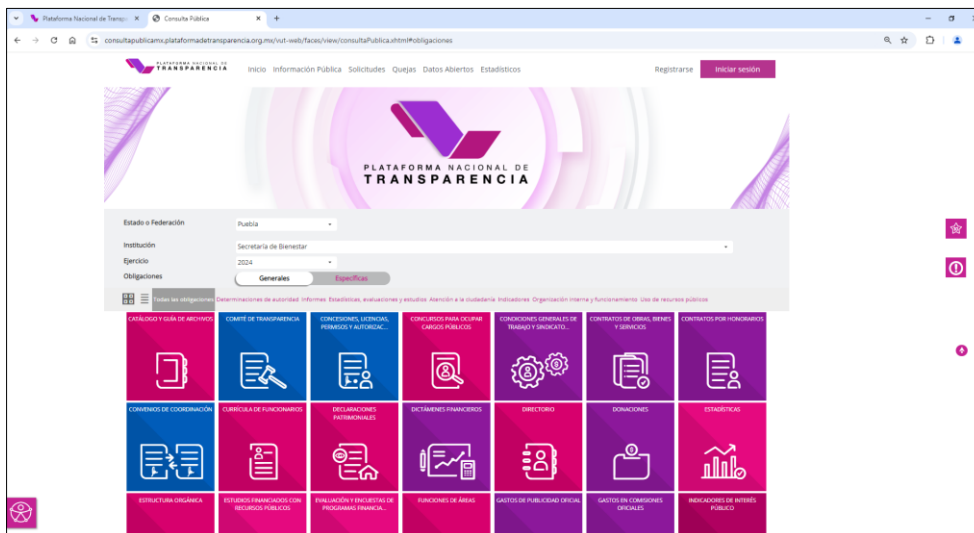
Plataforma Nacional de Transp ×
Consulta Pública ×
+

consultapublicamx.plataformadetransparencia.org.mx/vut-web/faces/view/consultaPublica.xhtml#obligaciones

PLATAFORMA NACIONAL DE TRANSPARENCIA

Inicio Información Pública Solicitudes Quejas Datos Abiertos Estadísticos

Registrarse Iniciar sesión

PLATAFORMA NACIONAL DE TRANSPARENCIA

Estado o Federación Puebla
Institución Secretaría de Bienestar
Ejercicio 2024
Obligaciones Generales Específicas

Todas las obligaciones Determinaciones de autoridad Informes Estadísticas, evaluaciones y estudios Atención a la ciudadanía Indicadores Organización interna y funcionamiento Uso de recursos públicos

CATÁLOGO Y GUÍA DE ARCHIVOS
COMITÉ DE TRANSPARENCIA
CONCESIONES, LICENCIAS, PERMISOS Y AUTORIZAC...
CONCURSOS PARA OCUPAR CARGOS PÚBLICOS
CONDICIONES GENERALES DE TRABAJO Y SINDICATO...
CONTRATOS DE OBRAS, BIENES Y SERVICIOS
CONTRATOS POR HONORARIOS
CONVENIOS DE COORDINACIÓN
CURRÍCULA DE FUNCIONARIOS
DECLARACIONES PATRIMONIALES
DICTÁMENES FINANCIEROS
DIRECTORIO
DONACIONES
ESTADÍSTICAS
ESTRUCTURA ORGÁNICA
ESTUDIOS FINANCIADOS CON RECURSOS PÚBLICOS
EVALUACIÓN Y ENCUESTAS DE PROGRAMAS FINANCIA...
FUNCIONES DE ÁREAS
GASTOS DE PUBLICIDAD OFICIAL
GASTOS EN COMISIONES OFICIALES
INDICADORES DE INTERÉS PÚBLICO